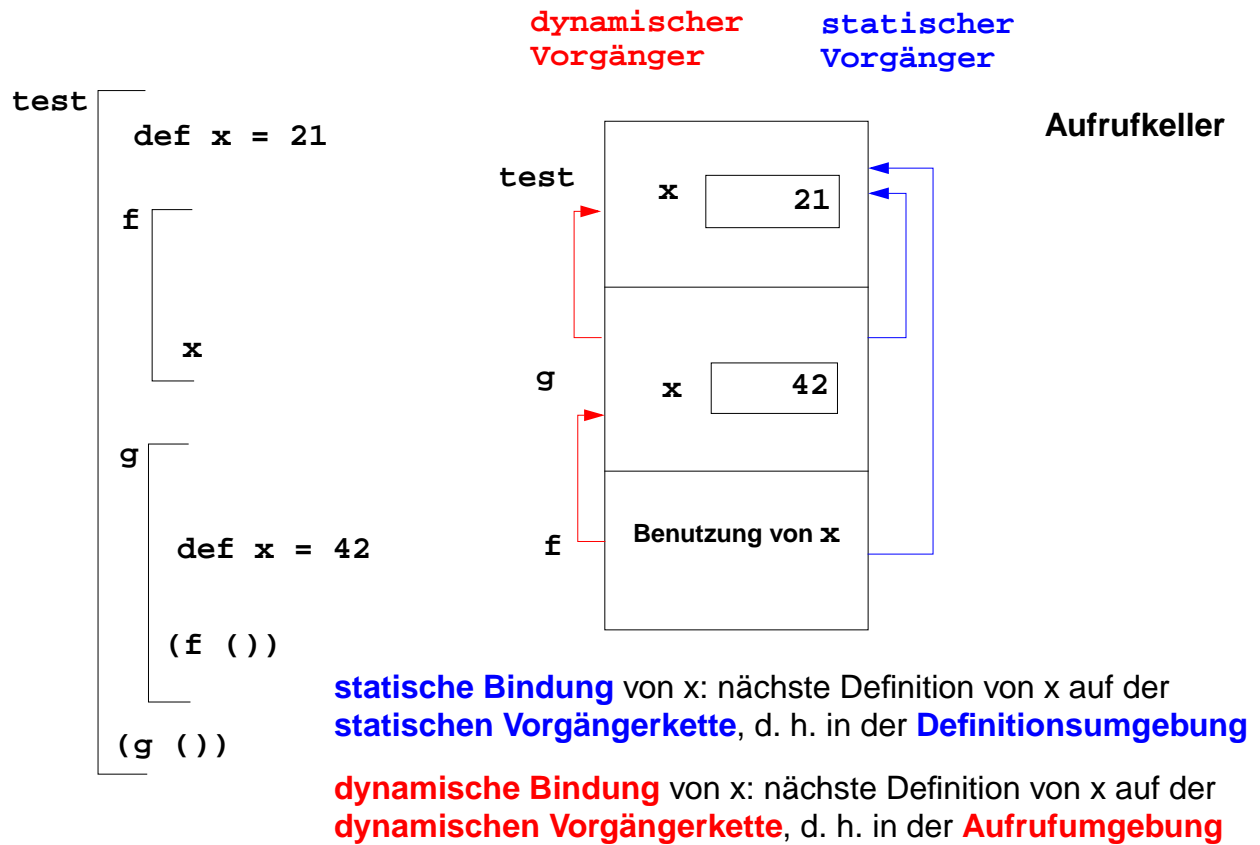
dynamischer Vorgänger

statischer Vorgänger

Aufrufkeller

test

def x = 21

f

x

g

def x = 42

(f ())

(g ())

test

x

21

g

x

42

f

Benutzung von x

statische Bindung von x: nächste Definition von x auf der statischen Vorgängerkette, d. h. in der Definitionsumgebung

dynamische Bindung von x: nächste Definition von x auf der dynamischen Vorgängerkette, d. h. in der Aufrufumgebung